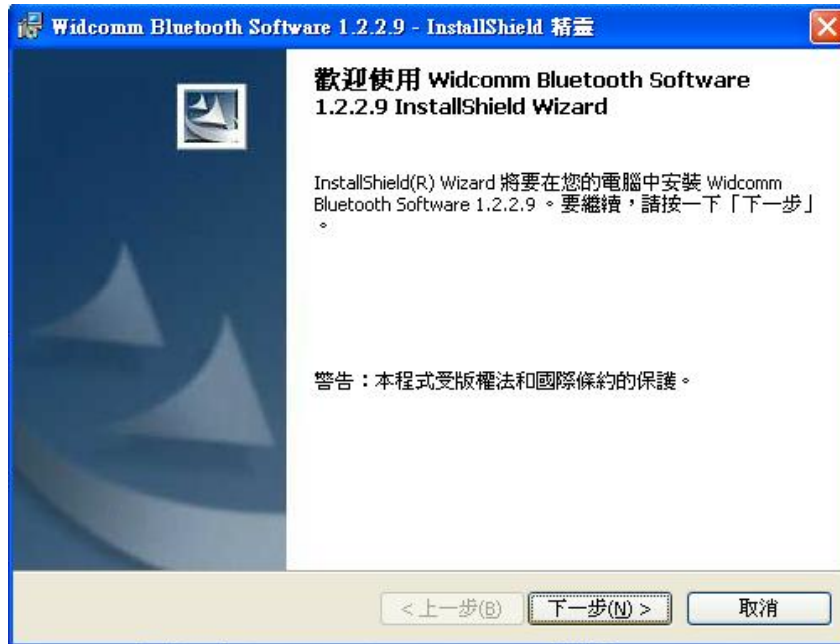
Widcomm Bluetooth Software 1.2.2.9 - InstallShield 精靈

歡迎使用 Widcomm Bluetooth Software 1.2.2.9 InstallShield Wizard

InstallShield(R) Wizard 將要在您的電腦中安裝 Widcomm Bluetooth Software 1.2.2.9。要繼續，請按一下「下一步」。

警告：本程式受版權法和國際條約的保護。

< 上一步(B)

下一步(N) >

取消